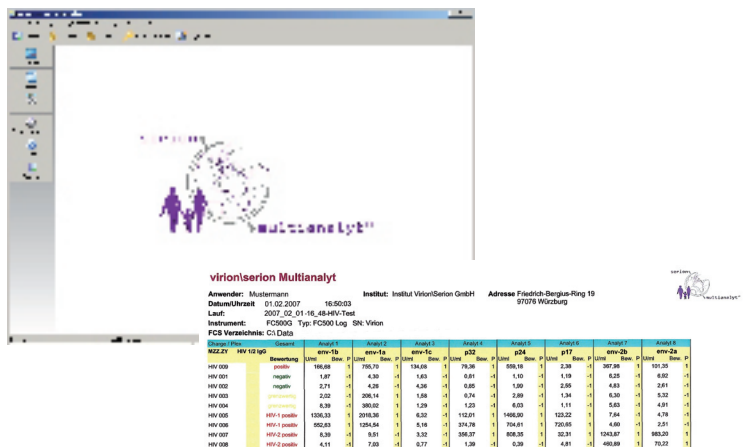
multianalyt™

virion\serion Multianalyt

serion multianalyt™

Anwender: Mustermann Institut: Institut Virion\Serion GmbH Adresse Friedrich-Bergius-Ring 19
Datum/Uhrzeit 01.02.2007 16:50:03 97076 Würzburg
Lauf: 2007_02_01-16_48-HIV-Test
Instrument: FC500G Typ: FC500 Log SN: Virion
FCS Verzeichnis: C:\ Data

| Charge / Plex | Gesamt | Analyt 1 | | | Analyt 2 | | | Analyt 3 | | | Analyt 4 | | | Analyt 5 | | | Analyt 6 | | | Analyt 7 | | | Analyt 8 | | |
|---|---|---|---|---|---|---|---|---|---|---|---|---|---|---|---|---|---|---|---|---|---|---|---|---|---|
| MZ2.ZY HIV 1/2 IgG | | env-1b | | | env-1a | | | env-1c | | | p32 | | | p24 | | | p17 | | | env-2b | | | env-2a | | |
| | Bewertung | U/ml | Bew. | P | U/ml | Bew. | P | U/ml | Bew. | P | U/ml | Bew. | P | U/ml | Bew. | P | U/ml | Bew. | P | U/ml | Bew. | P | U/ml | Bew. | P |
| HIV 009 | positiv | 166,68 | | -1 | 755,70 | | -1 | 134,09 | | -1 | 79,36 | | -1 | 559,18 | | -1 | 2,38 | | -1 | 367,98 | | -1 | 101,35 | | -1 |
| HIV 001 | negativ | 1,87 | | -1 | 4,30 | | -1 | 1,63 | | -1 | 0,81 | | -1 | 1,10 | | -1 | 1,19 | | -1 | 6,25 | | -1 | 6,92 | | -1 |
| HIV 002 | negativ | 2,71 | | -1 | 4,28 | | -1 | 4,36 | | -1 | 0,85 | | -1 | 1,90 | | -1 | 2,55 | | -1 | 4,83 | | -1 | 2,61 | | -1 |
| HIV 003 | grenzwertig | 2,02 | | -1 | 206,14 | | -1 | 1,58 | | -1 | 0,74 | | -1 | 2,89 | | -1 | 1,34 | | -1 | 6,30 | | -1 | 5,32 | | -1 |
| HIV 004 | grenzwertig | 8,39 | | -1 | 380,02 | | -1 | 1,29 | | -1 | 1,23 | | -1 | 6,03 | | -1 | 1,11 | | -1 | 5,63 | | -1 | 4,91 | | -1 |
| HIV 005 | HIV-1 positiv | 1336,33 | | -1 | 2018,36 | | -1 | 6,32 | | -1 | 112,01 | | -1 | 1466,80 | | -1 | 122,22 | | -1 | 7,64 | | -1 | 4,78 | | -1 |
| HIV 006 | HIV-1 positiv | 552,83 | | -1 | 1254,54 | | -1 | 5,16 | | -1 | 374,78 | | -1 | 704,61 | | -1 | 720,65 | | -1 | 4,60 | | -1 | 2,51 | | -1 |
| HIV 007 | HIV-2 positiv | 6,39 | | -1 | 9,51 | | -1 | 3,32 | | -1 | 356,37 | | -1 | 808,35 | | -1 | 32,31 | | -1 | 1243,87 | | -1 | 983,20 | | -1 |
| HIV 008 | HIV-2 positiv | 4,11 | | -1 | 7,03 | | -1 | 0,77 | | -1 | 1,39 | | -1 | 0,39 | | -1 | 4,81 | | -1 | 460,89 | | -1 | 70,22 | | -1 |